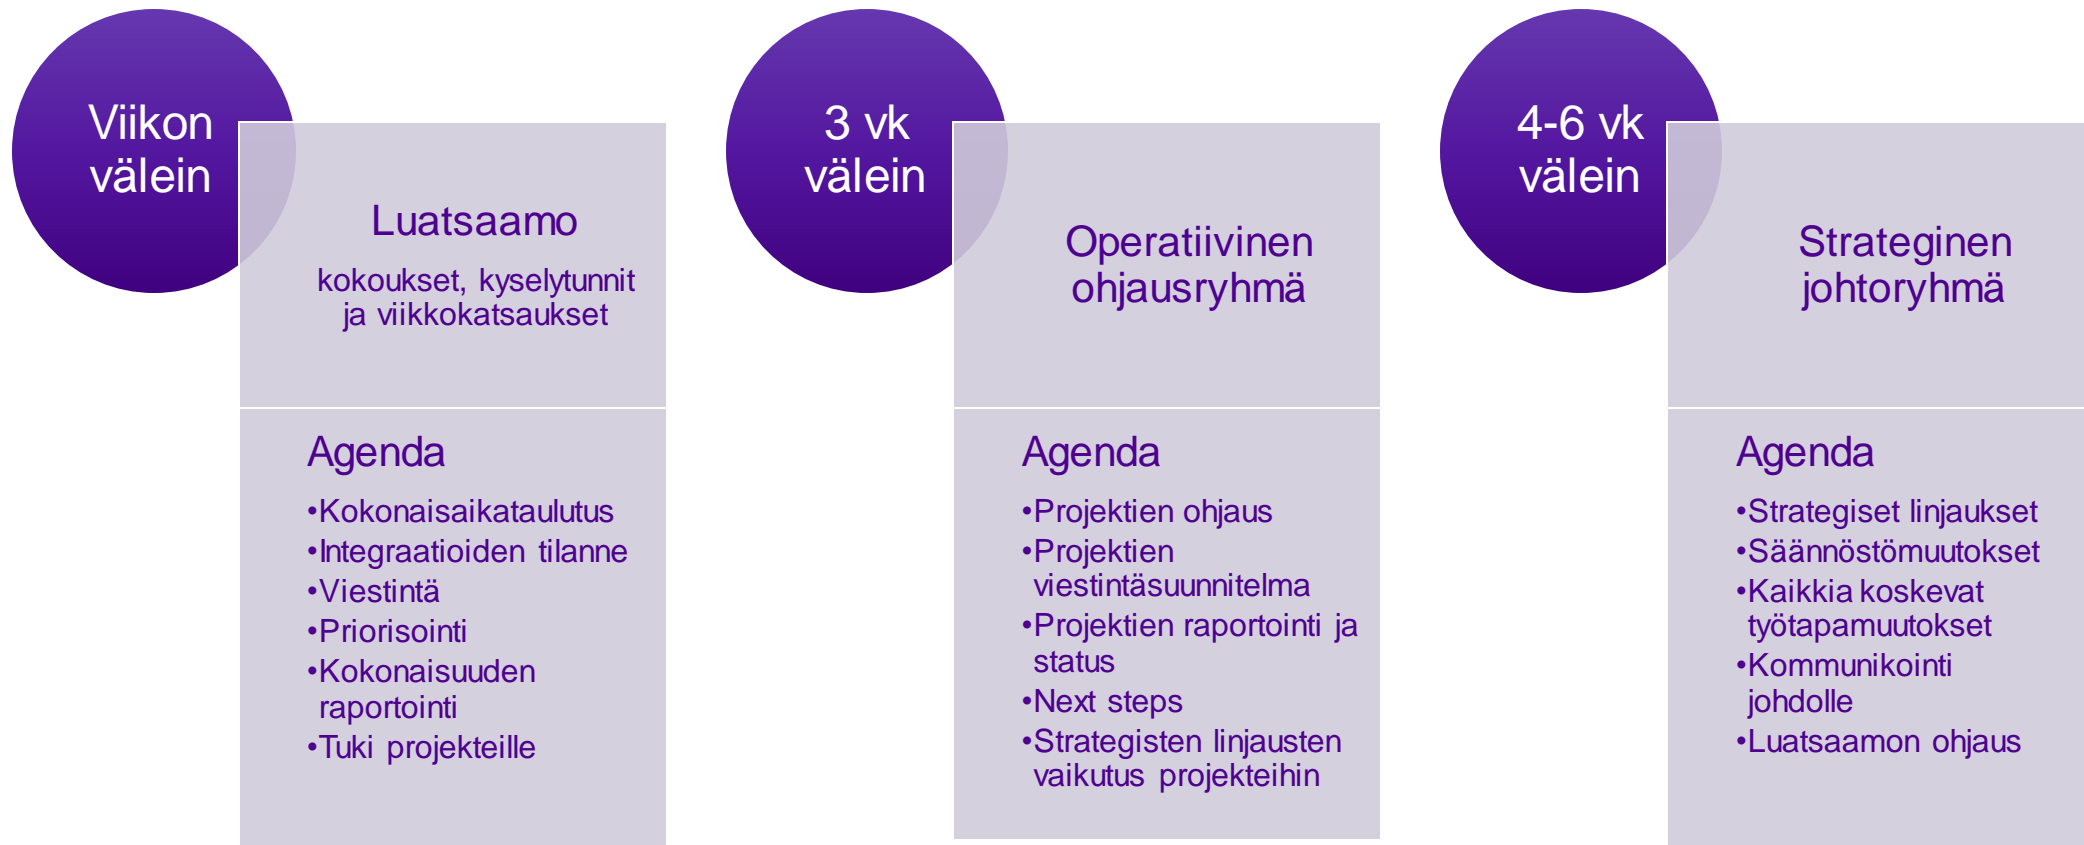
Viikon välein

Luatsaamo

kokoukset, kyselytunnit ja viikkokatsaukset

Agenda

•Kokonaisaikataulutus
•Integraatioiden tilanne
•Viestintä
•Priorisointi
•Kokonaisuuden raportointi
•Tuki projekteille

3 vk välein

Operatiivinen ohjausryhmä

Agenda

•Projektien ohjaus
•Projektien viestintäsuunnitelma
•Projektien raportointi ja status
•Next steps
•Strategisten linjausten vaikutus projekteihin

4-6 vk välein

Strateginen johtoryhmä

Agenda

•Strategiset linjaukset
•Säännöstömuutokset
•Kaikkia koskevat työtapamuutokset
•Kommunikointi johdolle
•Luatsaamon ohjaus